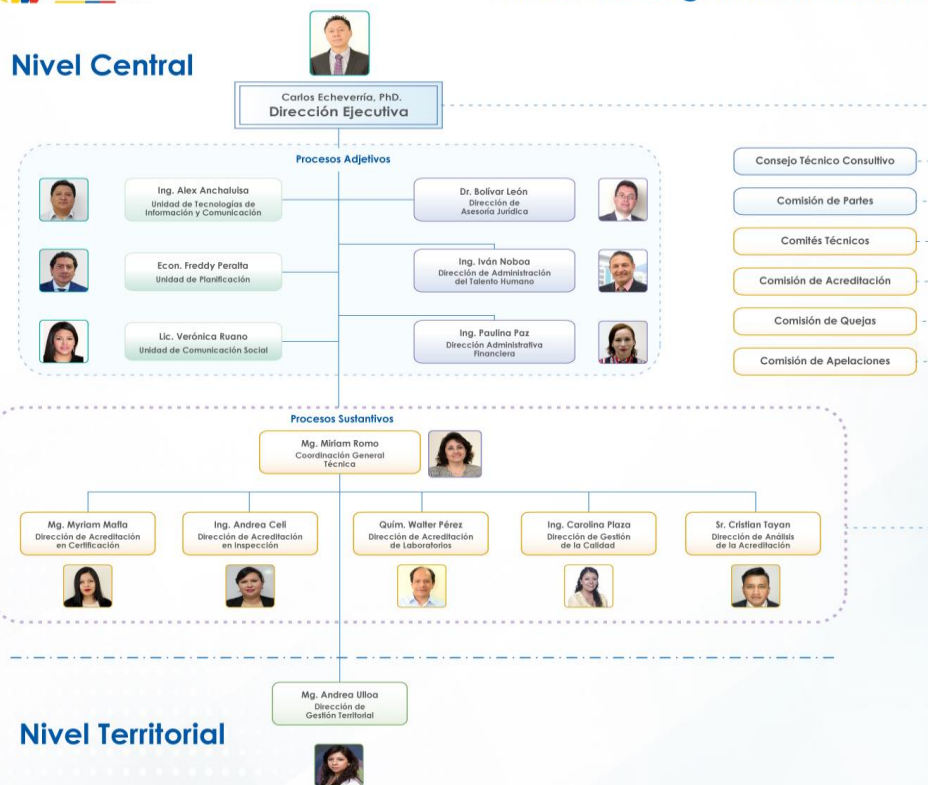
Nivel Central

Carlos Echeverría, PhD.
Dirección Ejecutiva

Procesos Adjetivos

Ing. Alex Anchaluisa
Unidad de Tecnologías de Información y Comunicación

Dr. Bolívar León
Dirección de Asesoría Jurídica

Econ. Freddy Peralta
Unidad de Planificación

Ing. Iván Noboa
Dirección de Administración del Talento Humano

Lic. Verónica Ruano
Unidad de Comunicación Social

Ing. Paulina Paz
Dirección Administrativa Financiera

Consejo Técnico Consultivo

Comisión de Partes

Comités Técnicos

Comisión de Acreditación

Comisión de Quejas

Comisión de Apelaciones

Procesos Sustantivos

Mg. Miriam Romo
Coordinación General Técnica

Mg. Myriam Mafla
Dirección de Acreditación en Certificación

Ing. Andrea Celi
Dirección de Acreditación en Inspección

Quím. Walter Pérez
Dirección de Acreditación de Laboratorios

Ing. Carolina Plaza
Dirección de Gestión de la Calidad

Sr. Cristian Tayan
Dirección de Análisis de la Acreditación

Mg. Andrea Ulloa
Dirección de Gestión Territorial

Nivel Territorial